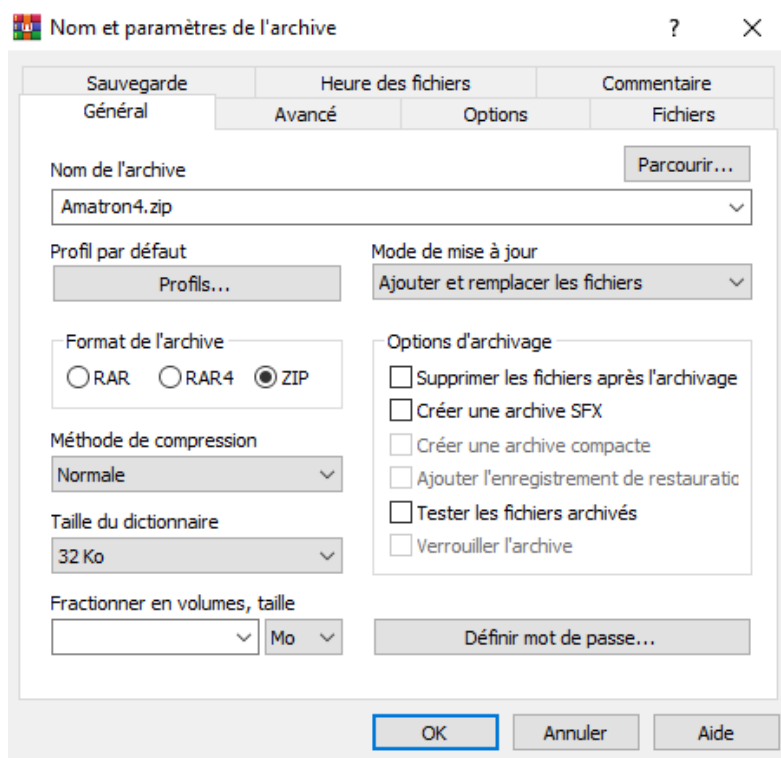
Nom et paramètres de l'archive

?

Sauvegarde
Heure des fichiers
Commentaire
Général
Avancé
Options
Fichiers

Nom de l'archive
Parcourir...
Amatron4.zip

Profil par défaut
Profils...

Mode de mise à jour
Ajouter et remplacer les fichiers

Format de l'archive
RAR
RAR4
ZIP

Options d'archivage
Supprimer les fichiers après l'archivage
Créer une archive SFX
Créer une archive compacte
Ajouter l'enregistrement de restauratio
Tester les fichiers archivés
Verrouiller l'archive

Méthode de compression
Normale

Taille du dictionnaire
32 Ko

Fractionner en volumes, taille
Mo

Définir mot de passe...

OK
Annuler
Aide